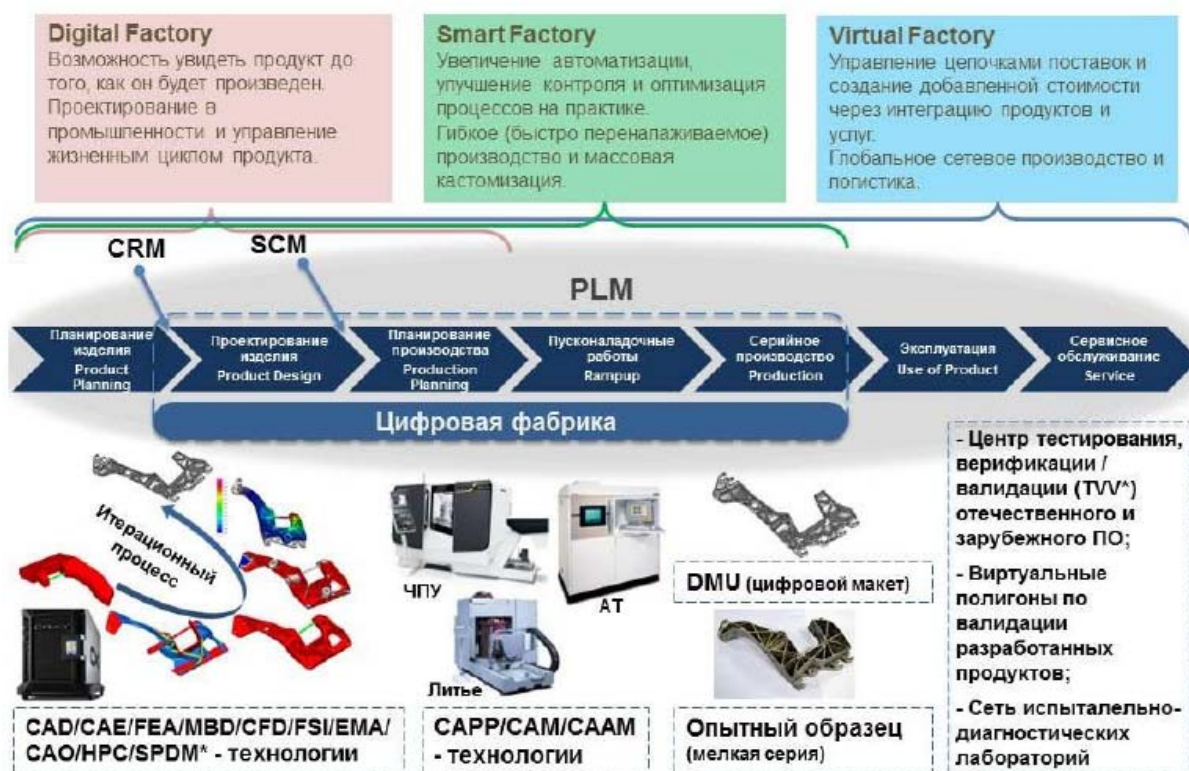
Digital Factory
Возможность увидеть продукт до того, как он будет произведен. Проектирование в промышленности и управление жизненным циклом продукта.

Smart Factory
Увеличение автоматизации, улучшение контроля и оптимизация процессов на практике.
Гибкое (быстро перенапаживаемое) производство и массовая кастомизация.

Virtual Factory
Управление цепочками поставок и создание добавленной стоимости через интеграцию продуктов и услуг.
Глобальное сетевое производство и логистика.

CRM

SCM

PLM

Планирование изделия Product Planning

Проектирование изделия Product Design

Планирование производства Production Planning

Пусконаладочные работы Rampup

Серийное производство Production

Эксплуатация Use of Product

Сервисное обслуживание Service

Цифровая фабрика

Итерационный процесс

ЧПУ

АТ

Литье

DMU (цифровой макет)

- Центр тестирования, верификации / валидации (TVV*) отечественного и зарубежного ПО;

- Виртуальные полигоны по валидации разработанных продуктов;

- Сеть испытательно-диагностических лабораторий

CAD/CAE/FEA/MBD/CFD/FSI/EMA/CAO/HPC/SPDM* - технологии

CAPP/CAM/CAAM - технологии

Опытный образец (мелкая серия)